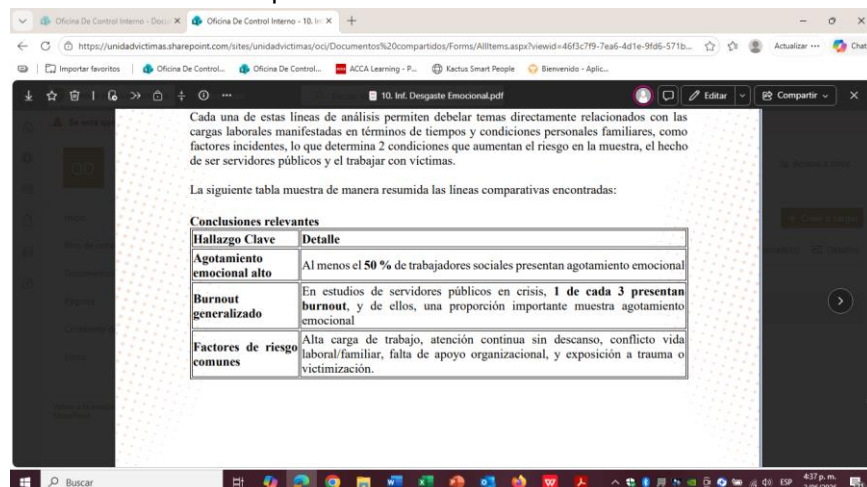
Oficina De Control Interno - Docu ×   Oficina De Control Interno - 10. In ×   +

https://unidadvictimas.sharepoint.com/sites/unidadvictimas/oci/Documentos%20compartidos/Forms/AllItems.aspx?viewid=46f3c7f9-7ea6-4d1e-9fd6-571b...   Actualizar ...   Chat

Importar favoritos   Oficina De Control...   Oficina De Control...   ACCA Learning - P...   Kactus Smart People   Bienvenido - Aplic...

10. Inf. Desgaste Emocional.pdf   Editar   Compartir

Cada una de estas líneas de análisis permiten debelar temas directamente relacionados con las cargas laborales manifestadas en términos de tiempos y condiciones personales familiares, como factores incidentes, lo que determina 2 condiciones que aumentan el riesgo en la muestra, el hecho de ser servidores públicos y el trabajar con víctimas.

La siguiente tabla muestra de manera resumida las líneas comparativas encontradas:

**Conclusiones relevantes**

| Hallazgo Clave | Detalle |
|---|---|
| Agotamiento emocional alto | Al menos el **50 %** de trabajadores sociales presentan agotamiento emocional |
| Burnout generalizado | En estudios de servidores públicos en crisis, **1 de cada 3 presentan burnout**, y de ellos, una proporción importante muestra agotamiento emocional |
| Factores de riesgo comunes | Alta carga de trabajo, atención continua sin descanso, conflicto vida laboral/familiar, falta de apoyo organizacional, y exposición a trauma o victimización. |

Buscar   ESP   4:37 p. m.